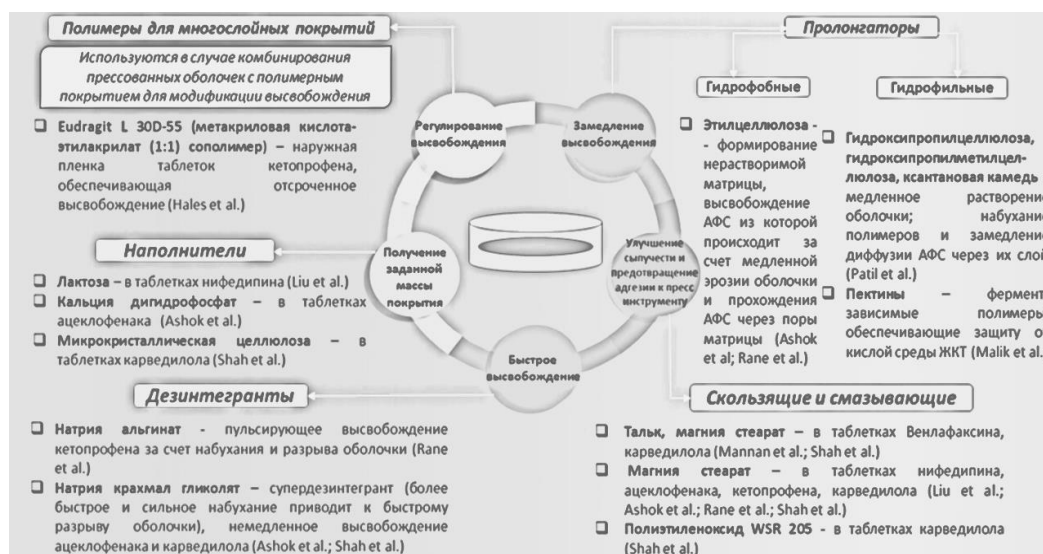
Полимеры для многослойных покрытий

Используются в случае комбинирования прессованных оболочек с полимерным покрытием для модификации высвобождения

❑ Eudragit L 30D-55 (метакриловая кислота-этилакрилат (1:1) сополимер) – наружная пленка таблеток кетопрофена, обеспечивающая отсроченное высвобождение (Hales et al.)

Наполнители

❑ Лактоза – в таблетках нифедипина (Liu et al.)
❑ Кальция дигидрофосфат – в таблетках ацеклофенака (Ashok et al.)
❑ Микрокристаллическая целлюлоза – в таблетках карведилола (Shah et al.)

Дезинтегранты

❑ Натрия альгинат - пульсирующее высвобождение кетопрофена за счет набухания и разрыва оболочки (Rane et al.)
❑ Натрия крахмал гликолят – супердезинтегрант (более быстрое и сильное набухание приводит к быстрому разрыву оболочки), немедленное высвобождение ацеклофенака и карведилола (Ashok et al.; Shah et al.)

Регулирование высвобождения

Замедление высвобождения

Получение заданной массы покрытия

Улучшение сыпучести и предотвращение адгезии к пресс инструменту

Быстрое высвобождение

Пролонгаторы

Гидрофобные

Гидрофильные

❑ Этилцеллюлоза - - формирование нерастворимой матрицы, высвобождение АФС из которой происходит за счет медленной эрозии оболочки и прохождения АФС через поры матрицы (Ashok et al; Rane et al.)

❑ Гидроксипропилцеллюлоза, гидроксипропилметилцеллюлоза, ксантановая камедь – медленное растворение оболочки; набухание полимеров и замедление диффузии АФС через их слой (Patil et al.)
❑ Пектины – фермент зависимые полимеры, обеспечивающие защиту о кислой среды ЖКТ (Malik et al.

Скользящие и смазывающие

❑ Тальк, магния стеарат – в таблетках Венлафаксина, карведилола (Mannan et al.; Shah et al.)
❑ Магния стеарат – в таблетках нифедипина, ацеклофенака, кетопрофена, карведилола (Liu et al.; Ashok et al.; Rane et al.; Shah et al.)
❑ Полиэтиленоксид WSR 205 - в таблетках карведилола (Shah et al.)